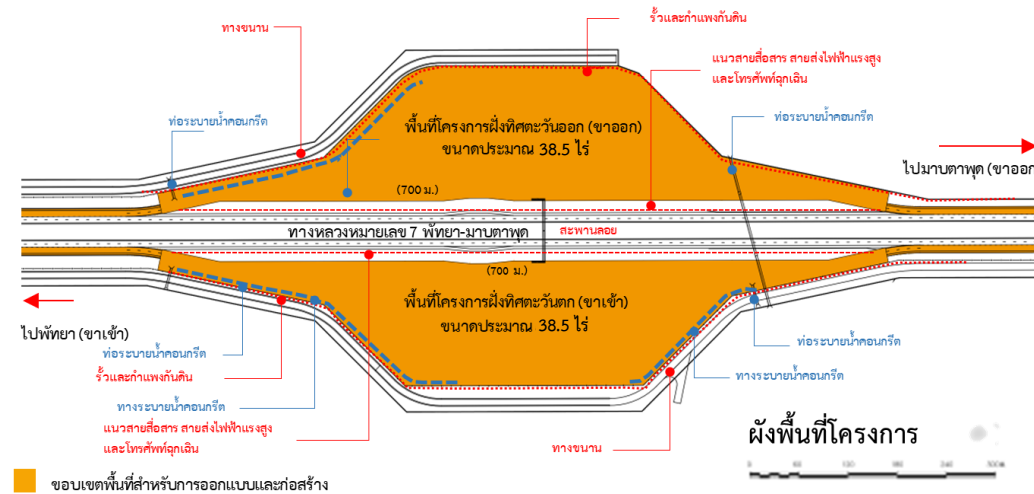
ทางขนาน

รั้วและกำแพงกันดิน

แนวสายสื่อสาร สายส่งไฟฟ้าแรงสูง และโทรศัพท์ฉุกเฉิน

ท่อระบายน้ำคอนกรีต

พื้นที่โครงการฝั่งทิศตะวันออก (ขาออก)
ขนาดประมาณ 38.5 ไร่

ท่อระบายน้ำคอนกรีต

ไปมาบตาพุด (ขาออก)

(700 ม.)

ทางหลวงหมายเลข 7 พัทยา-มาบตาพุด

สะพานลอย

(700 ม.)

พื้นที่โครงการฝั่งทิศตะวันตก (ขาเข้า)
ขนาดประมาณ 38.5 ไร่

ไปพัทยา (ขาเข้า)

ท่อระบายน้ำคอนกรีต

รั้วและกำแพงกันดิน

ท่อระบายน้ำคอนกรีต

ทางระบายน้ำคอนกรีต

ทางระบายน้ำคอนกรีต

แนวสายสื่อสาร สายส่งไฟฟ้าแรงสูง และโทรศัพท์ฉุกเฉิน

ทางขนาน

ผังพื้นที่โครงการ

0 60 120 180 240 300ม

ขอบเขตพื้นที่สำหรับการออกแบบและก่อสร้าง